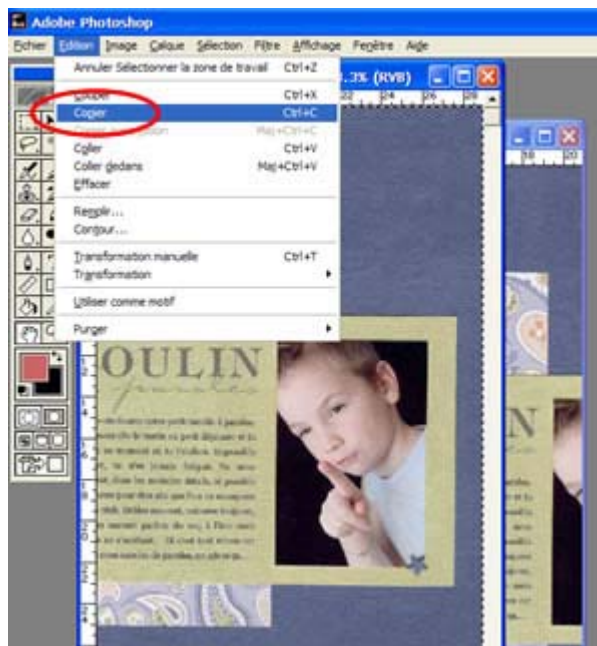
Adobe Photoshop

Fichier Edition Image Calque Sélection Filtre Affichage Fenêtre Aide

Annuler Sélectionner la zone de travail Ctrl+Z

Couper Ctrl+X
Copier Ctrl+C
Copier avec fusion Maj+Ctrl+C
Coller Ctrl+V
Coller dedans Maj+Ctrl+V
Effacer

Remplir...
Contour...

Transformation manuelle Ctrl+T
Transformation

Utiliser comme motif

Purger

.3% (RVB)

OULIN

N